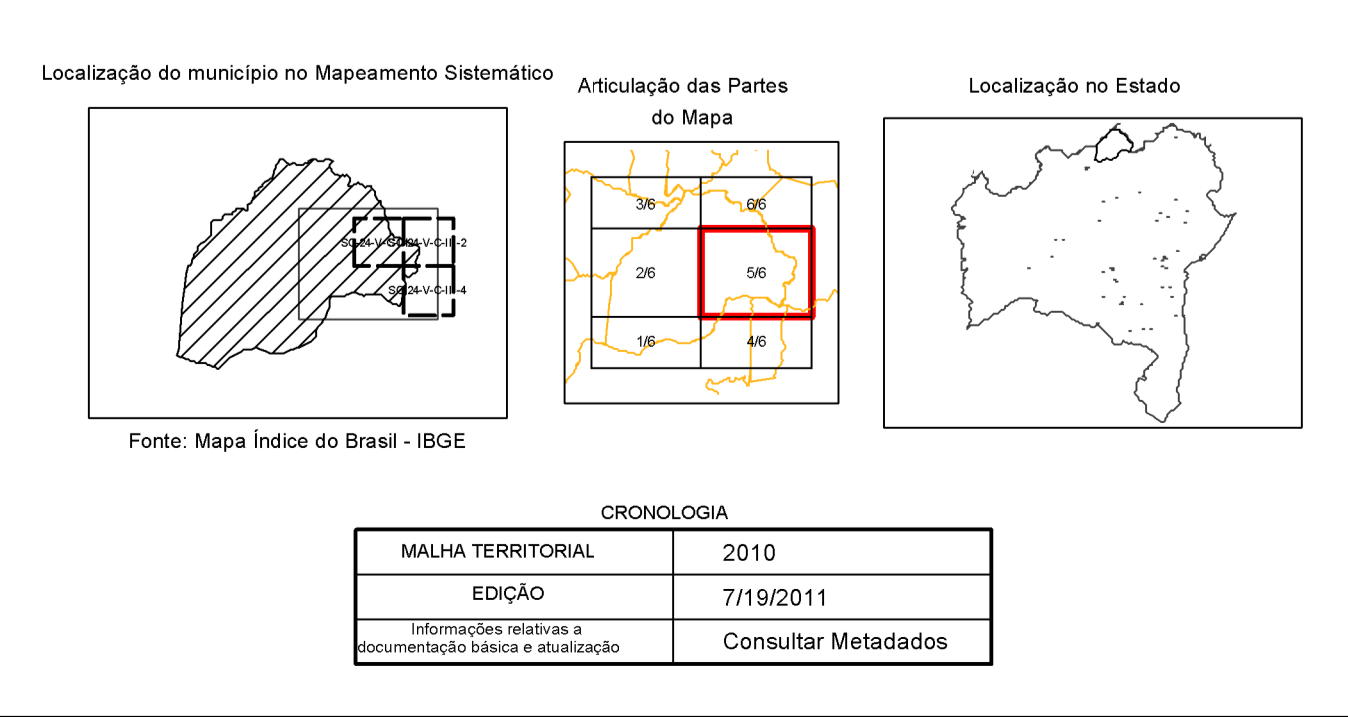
Localização do município no Mapeamento Sistemático

SC-24-V-C-III-1 SC-24-V-C-III-2

SC-24-V-C-III-4

Fonte: Mapa Índice do Brasil - IBGE

Articulação das Partes do Mapa

3/6 6/6

2/6 5/6

1/6 4/6

Localização no Estado

CRONOLOGIA

| MALHA TERRITORIAL | 2010 |
|---|---|
| EDIÇÃO | 7/19/2011 |
| Informações relativas a documentação básica e atualização | Consultar Metadados |